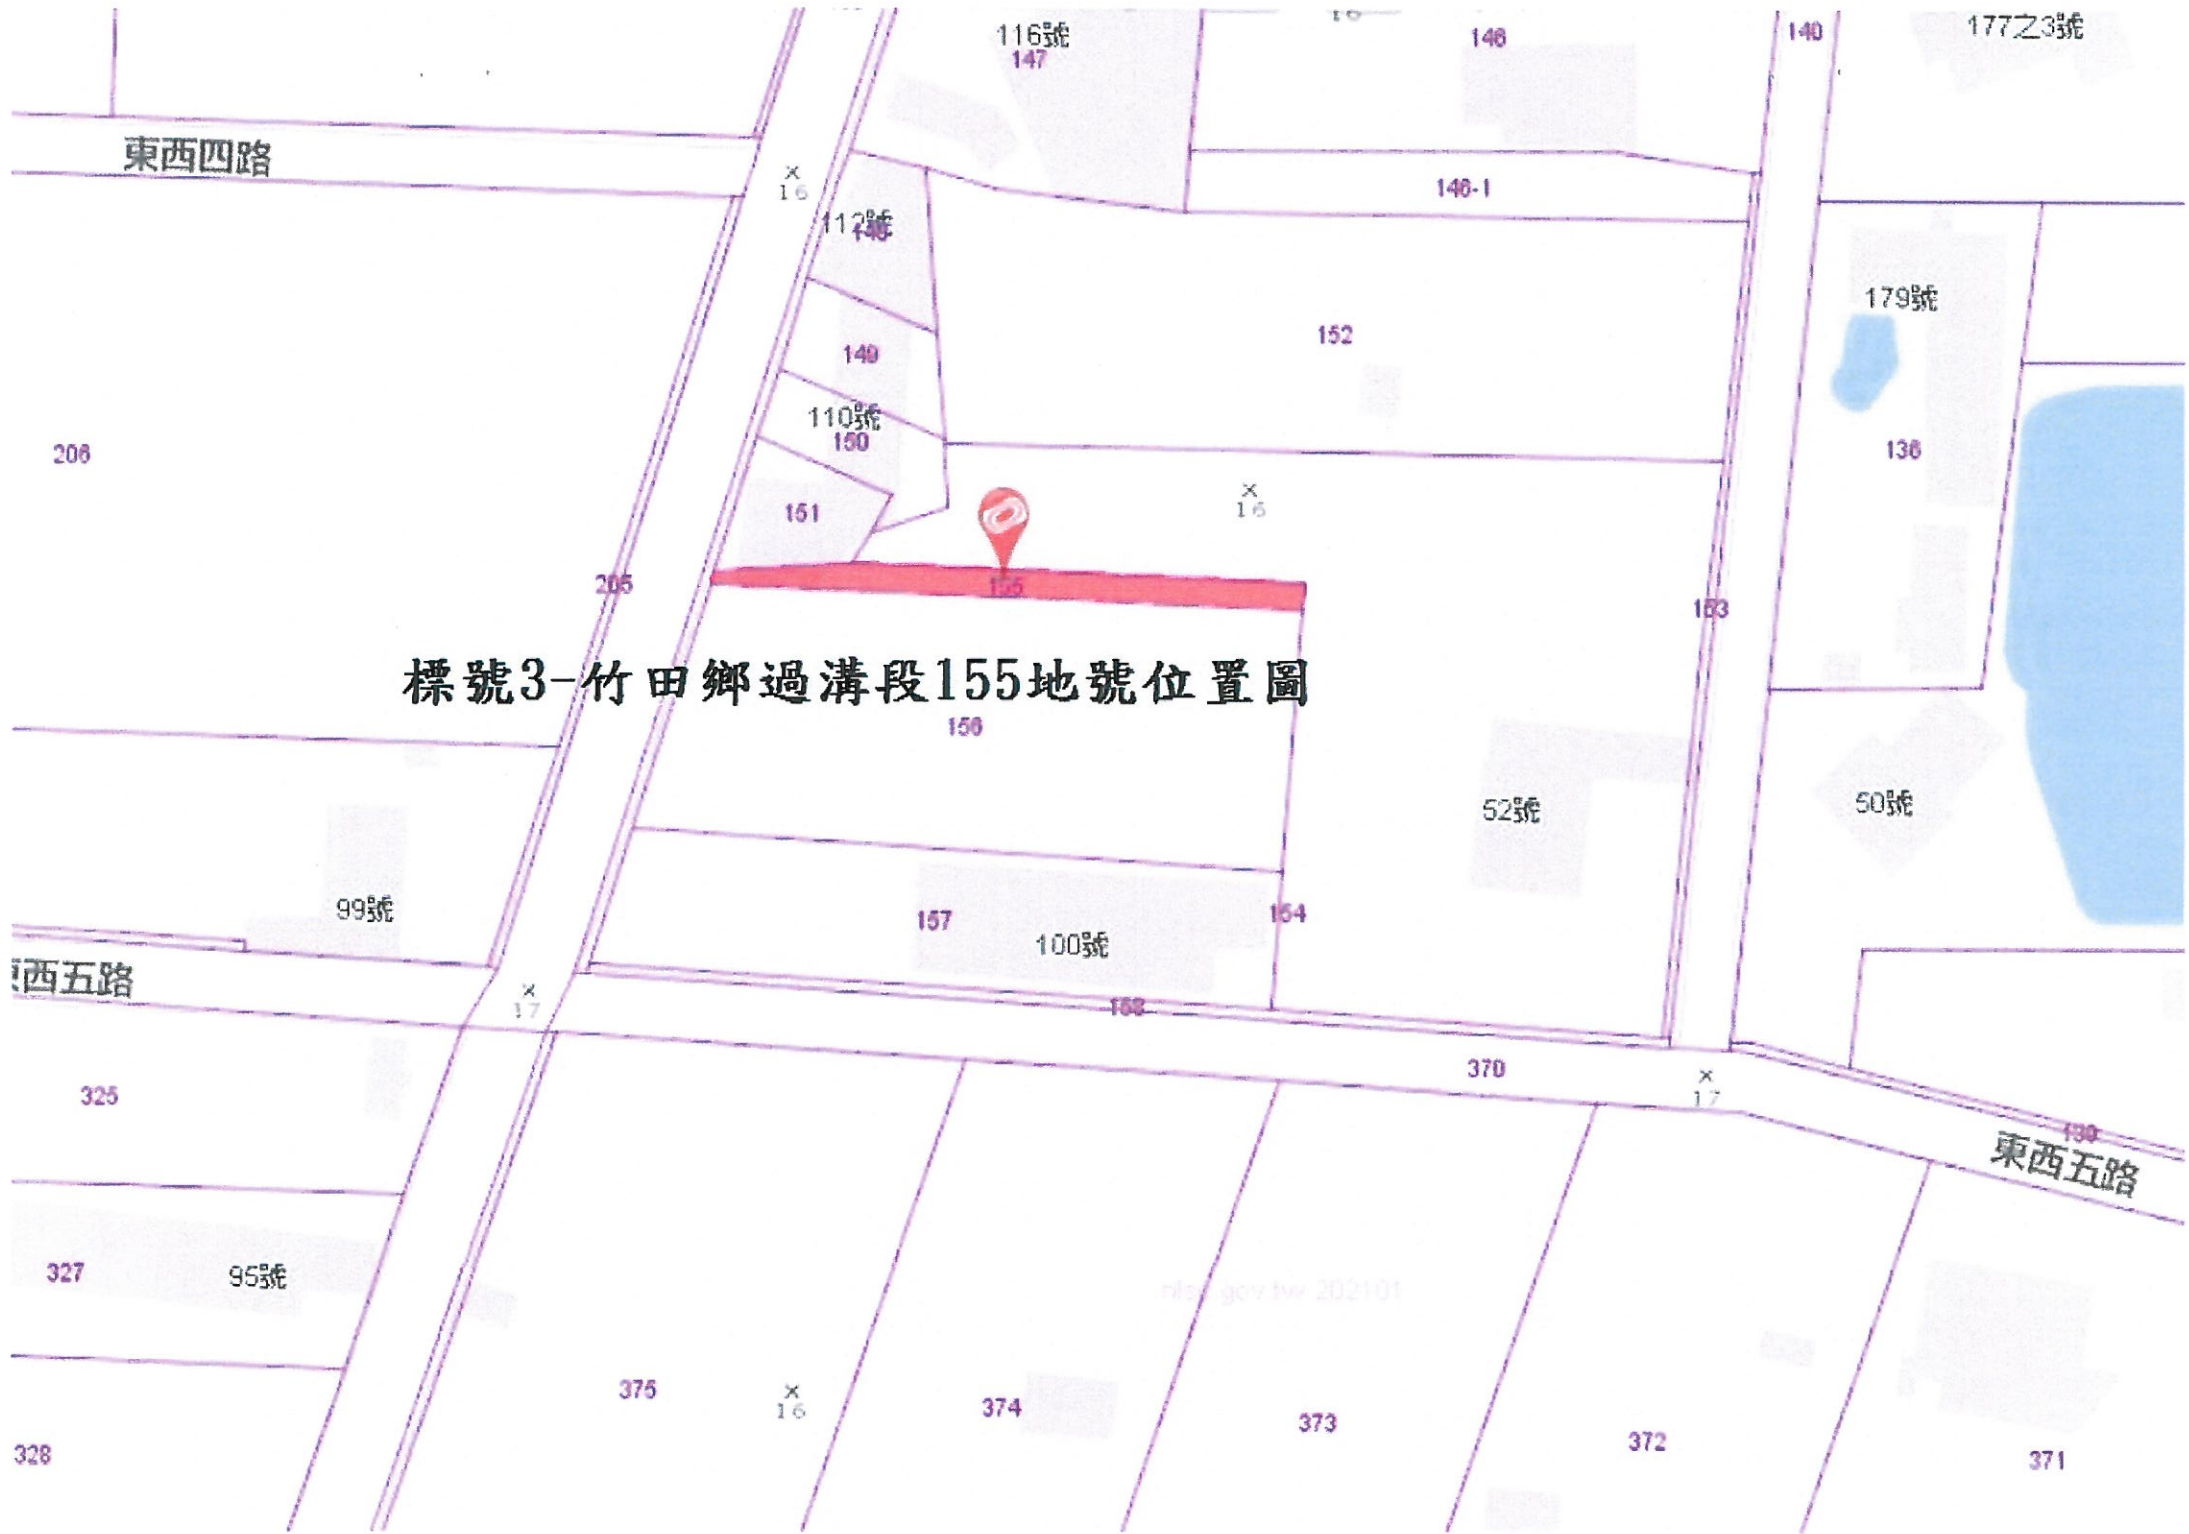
116號
147
146
140
177之3號
東西四路
16
112號
148
146-1
179號
152
149
110號
150
206
136
16
151
205
155
153
標號3-竹田鄉過溝段155地號位置圖
156
52號
50號
99號
157
100號
154
西五路
17
158
370
17
325
139
東西五路
327
95號
375
16
374
373
372
371
328